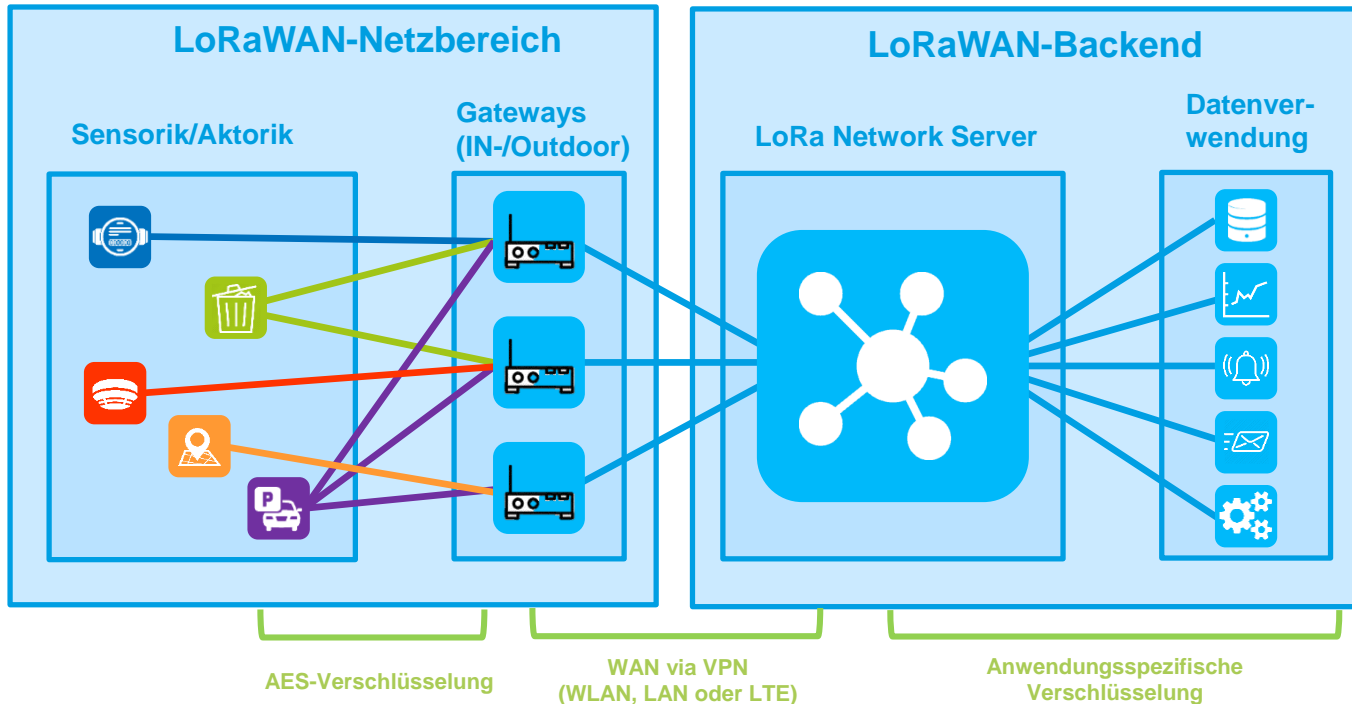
LoRaWAN-Netzbereich

LoRaWAN-Backend

Sensorik/Aktorik

Gateways (IN-/Outdoor)

LoRa Network Server

Datenverwendung

P

AES-Verschlüsselung

WAN via VPN (WLAN, LAN oder LTE)

Anwendungsspezifische Verschlüsselung